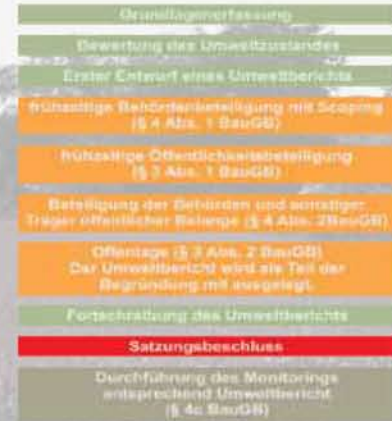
Grundlagenerfassung

Bewertung des Umweltzustandes

Erster Entwurf eines Umweltberichts

frühzeitige Behördenbeteiligung mit Scoping (§ 4 Abs. 1 BauGB)

frühzeitige Öffentlichkeitsbeteiligung (§ 3 Abs. 1 BauGB)

Beteiligung der Behörden und sonstiger Träger öffentlicher Belange (§ 4 Abs. 2BauGB)

Offenlage (§ 3 Abs. 2 BauGB) Der Umweltbericht wird als Teil der Begründung mit ausgelegt.

Fortschreibung des Umweltberichts

Satzungsbeschluss

Durchführung des Monitorings entsprechend Umweltbericht (§ 4c BauGB)